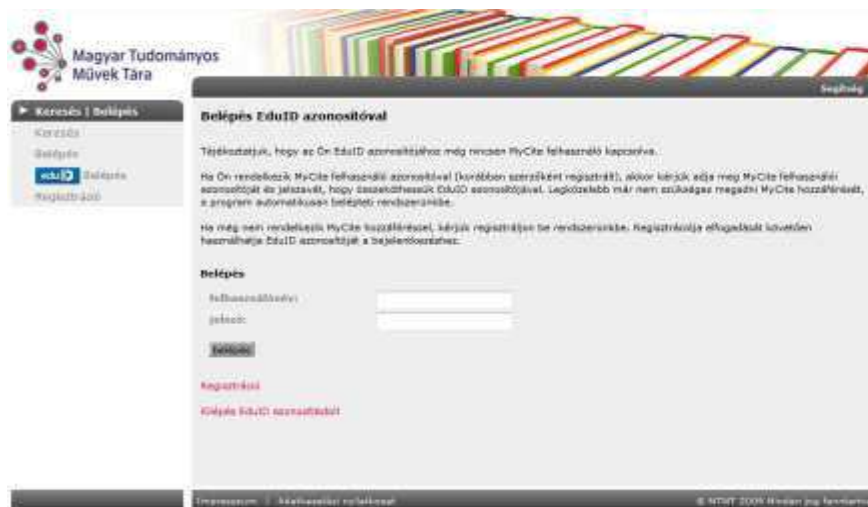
Magyar Tudományos Művek Tára

Segítség

Keresés | Belépés

Keresés

Belépés

eduID Belépés

Regisztráció

Belépés EduID azonosítóval

Tájékoztatjuk, hogy az Ön EduID azonosítójához még nincsen MyCite felhasználó kapcsolva.

Ha Ön rendelkezik MyCite felhasználói azonosítóval (korábban szerzőként regisztrált), akkor kérjük adja meg MyCite felhasználói azonosítóját és jelszavát, hogy összekötthessük EduID azonosítójával. Legközelebb már nem szükséges megadni MyCite hozzáférését, a program automatikusan belépteti rendszerünkbe.

Ha még nem rendelkezik MyCite hozzáféréssel, kérjük regisztráljon be rendszerünkbe. Regisztrációja elfogadását követően használhatja EduID azonosítóját a bejelentkezéshez.

Belépés

Felhasználónév:

Jelszó:

Belépés

Regisztráció

Kilépés EduID azonosítóból

Impresszum | Felhasználási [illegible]

© MTMT 2009 Minden jog fenntartva